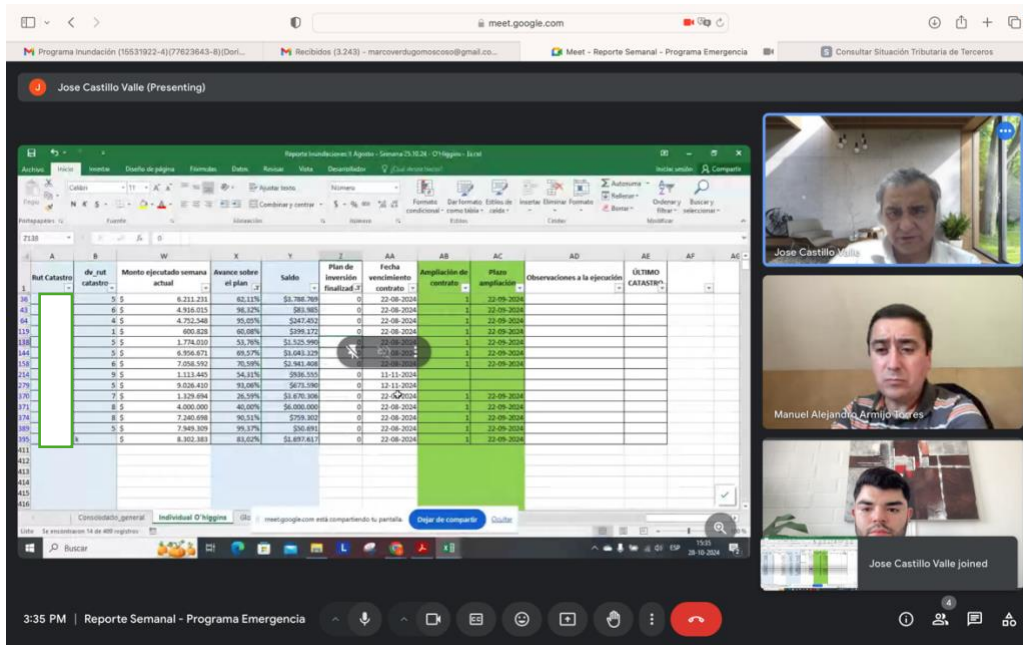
meet.google.com

Programa Inundación (15531922-4)(77623643-8)(Dori...
Recibidos (3.243) - marcoverdugomoscoso@gmail.co...
Meet - Reporte Semanal - Programa Emergencia
Consultar Situación Tributaria de Terceros

Jose Castillo Valle (Presenting)

Reporte Inundaciones II Agosto - Semana 25.10.24 - O'Higgins - Excel

Archivo Inicio Insertar Diseño de página Fórmulas Datos Revisar Vista Desarrollador ¿Qué desea hacer?
Iniciar sesión Compartir

| A | B | W | X | Y | Z | AA | AB | AC | AD | AE | AF |
|---|---|---|---|---|---|---|---|---|---|---|---|
| Rut Catastro | dv_rut catastro | Monto ejecutado semana actual | Avance sobre el plan | Saldo | Plan de inversión finalizado | Fecha vencimiento contrato | Ampliación de contrato | Plazo ampliación | Observaciones a la ejecución | ÚLTIMO CATASTRO | |
| | 5 | $ 6.211.231 | 62,11% | $3.788.769 | 0 | 22-08-2024 | 1 | 22-09-2024 | | | |
| | 6 | $ 4.916.015 | 98,32% | $83.985 | 0 | 22-08-2024 | 1 | 22-09-2024 | | | |
| | 4 | $ 4.752.548 | 95,05% | $247.452 | 0 | 22-08-2024 | 1 | 22-09-2024 | | | |
| | 1 | $ 600.828 | 60,08% | $399.172 | 0 | 22-08-2024 | 1 | 22-09-2024 | | | |
| | 5 | $ 1.774.010 | 53,76% | $1.525.990 | 0 | 22-08-2024 | 1 | 22-09-2024 | | | |
| | 5 | $ 6.956.671 | 69,57% | $3.043.329 | 0 | 22-08-2024 | 1 | 22-09-2024 | | | |
| | 6 | $ 7.058.592 | 70,59% | $2.941.408 | 0 | 22-08-2024 | 1 | 22-09-2024 | | | |
| | 9 | $ 1.113.445 | 54,11% | $936.555 | 0 | 11-11-2024 | | | | | |
| | 5 | $ 9.026.410 | 93,06% | $673.590 | 0 | 12-11-2024 | | | | | |
| | 7 | $ 1.329.694 | 26,59% | $3.670.306 | 0 | 22-08-2024 | 1 | 22-09-2024 | | | |
| | 8 | $ 4.000.000 | 40,00% | $6.000.000 | 0 | 22-08-2024 | 1 | 22-09-2024 | | | |
| | 8 | $ 7.240.698 | 90,51% | $759.302 | 0 | 22-08-2024 | 1 | 22-09-2024 | | | |
| | 5 | $ 7.949.309 | 99,37% | $50.691 | 0 | 22-08-2024 | 1 | 22-09-2024 | | | |
| | 5 | $ 8.302.383 | 83,02% | $1.697.617 | 0 | 22-08-2024 | 1 | 22-09-2024 | | | |

Consolidado_general Individual O'higgins
meet.google.com está compartiendo tu pantalla. Dejar de compartir Ocultar
Listo Se encontraron 14 de 489 registros
Buscar
15:35 28-10-2024

Jose Castillo Valle
Manuel Alejandro Armijo Torres
Jose Castillo Valle joined

3:35 PM | Reporte Semanal - Programa Emergencia
4